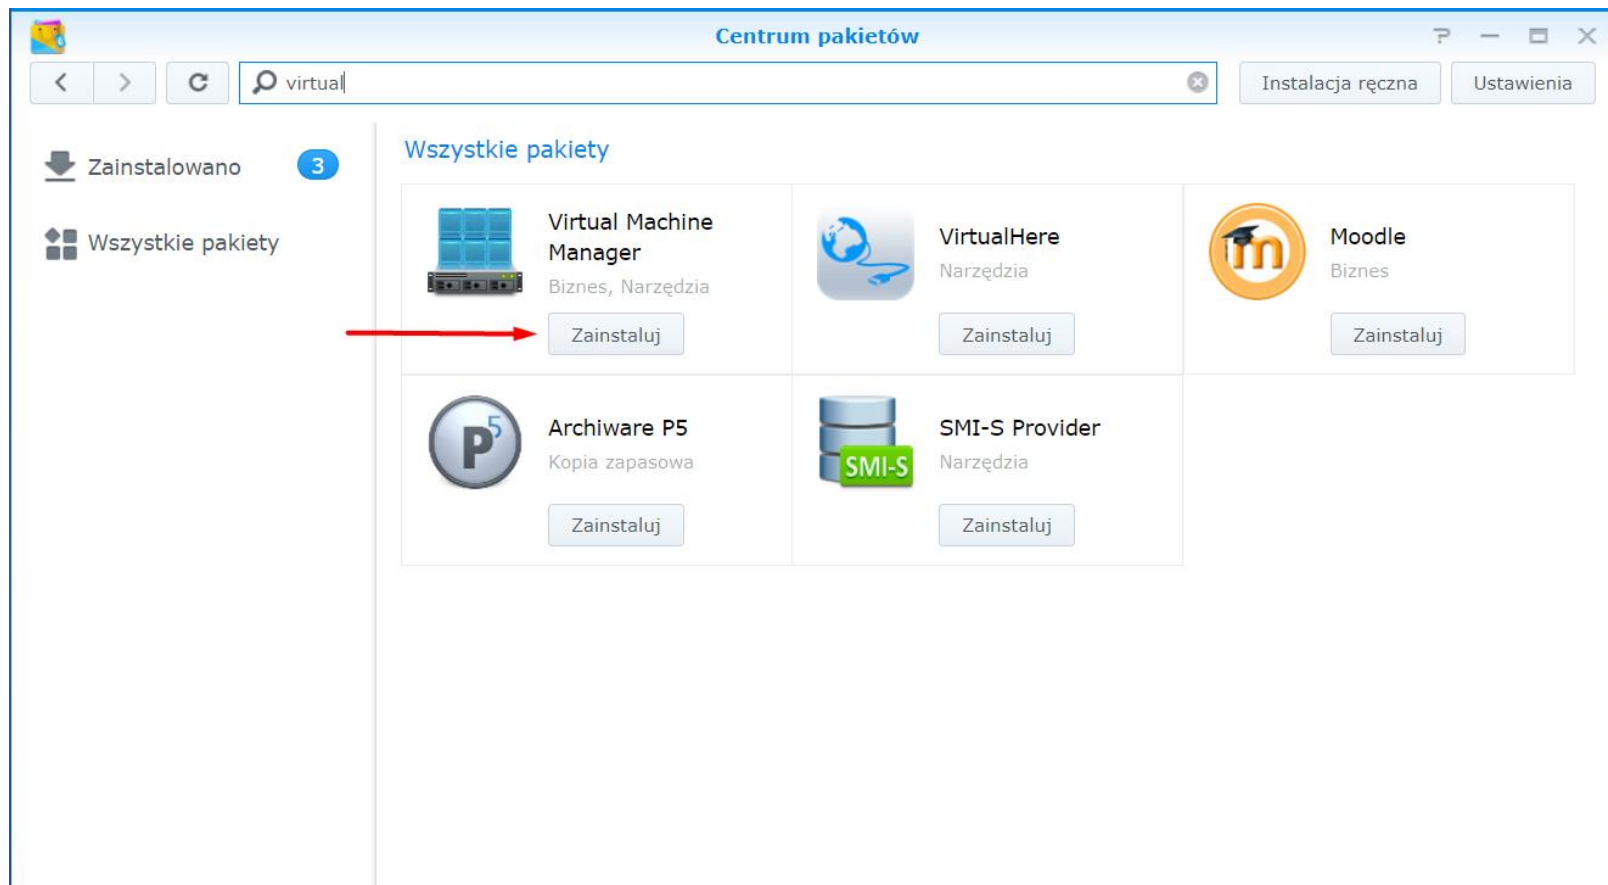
Centrum pakietów

virtual

Instalacja ręczna

Ustawienia

Zainstalowano 3

Wszystkie pakiety

Wszystkie pakiety

Virtual Machine Manager
Biznes, Narzędzia
Zainstaluj

VirtualHere
Narzędzia
Zainstaluj

Moodle
Biznes
Zainstaluj

Archiware P5
Kopia zapasowa
Zainstaluj

SMI-S Provider
Narzędzia
Zainstaluj